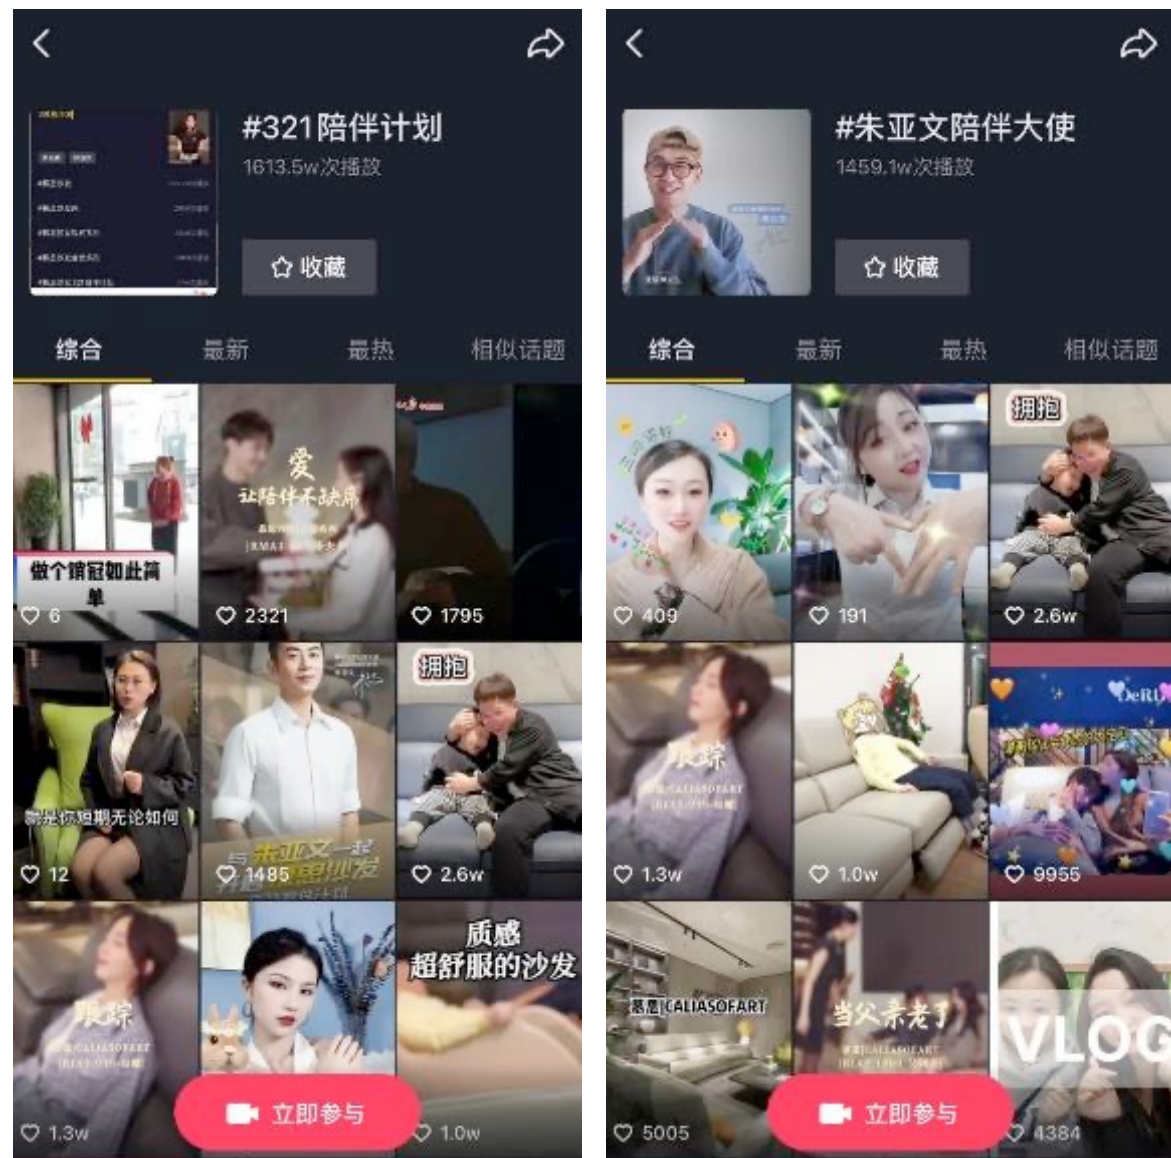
#321陪伴计划
1613.5w次播放

收藏

综合 最新 最热 相似话题

做个馆冠如此简单
6

爱
让陪伴不缺席
2321

1795

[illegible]无论如何
12

与朱亚文一起
1485

拥抱
2.6w

1.3w

质感
超舒服的沙发
1.0w

立即参与

#朱亚文陪伴大使
1459.1w次播放

收藏

综合 最新 最热 相似话题

409

191

拥抱
2.6w

1.3w

1.0w

9955

慕思|CALIASOFART
5005

当父亲老了

VLOG
4384

立即参与